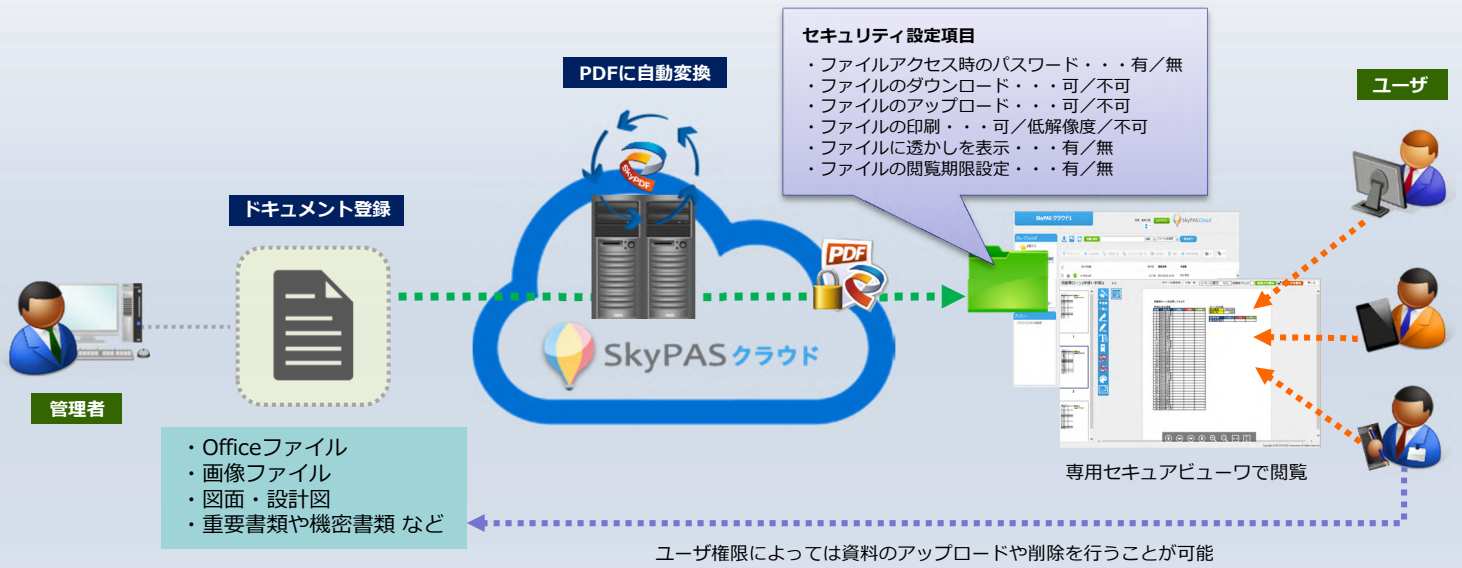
セキュリティ設定項目
・ファイルアクセス時のパスワード・・・有／無
・ファイルのダウンロード・・・可／不可
・ファイルのアップロード・・・可／不可
・ファイルの印刷・・・可／低解像度／不可
・ファイルに透かしを表示・・・有／無
・ファイルの閲覧期限設定・・・有／無

PDFに自動変換

ユーザ

ドキュメント登録

SkyPDF

PDF

SkyPAS クラウド

管理者

・Officeファイル
・画像ファイル
・図面・設計図
・重要書類や機密書類 など

専用セキュアビューワで閲覧

ユーザ権限によっては資料のアップロードや削除を行うことが可能